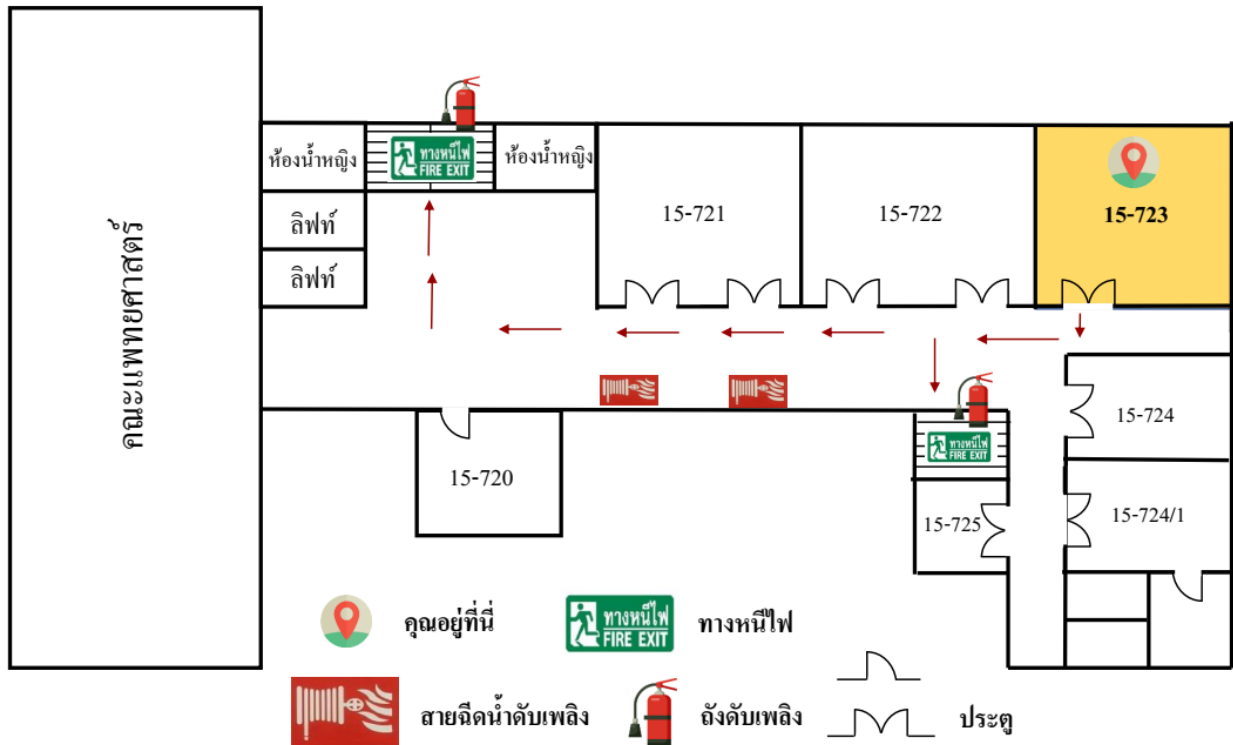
คณะแพทยศาสตร์

ห้องน้ำหญิง

ทางหนีไฟ FIRE EXIT

ห้องน้ำหญิง

ลิฟท์

ลิฟท์

15-721

15-722

15-723

15-724

15-720

ทางหนีไฟ FIRE EXIT

15-725

15-724/1

คุณอยู่ที่นี่

ทางหนีไฟ FIRE EXIT

ทางหนีไฟ

สายฉีดน้ำดับเพลิง

ถังดับเพลิง

ประตู